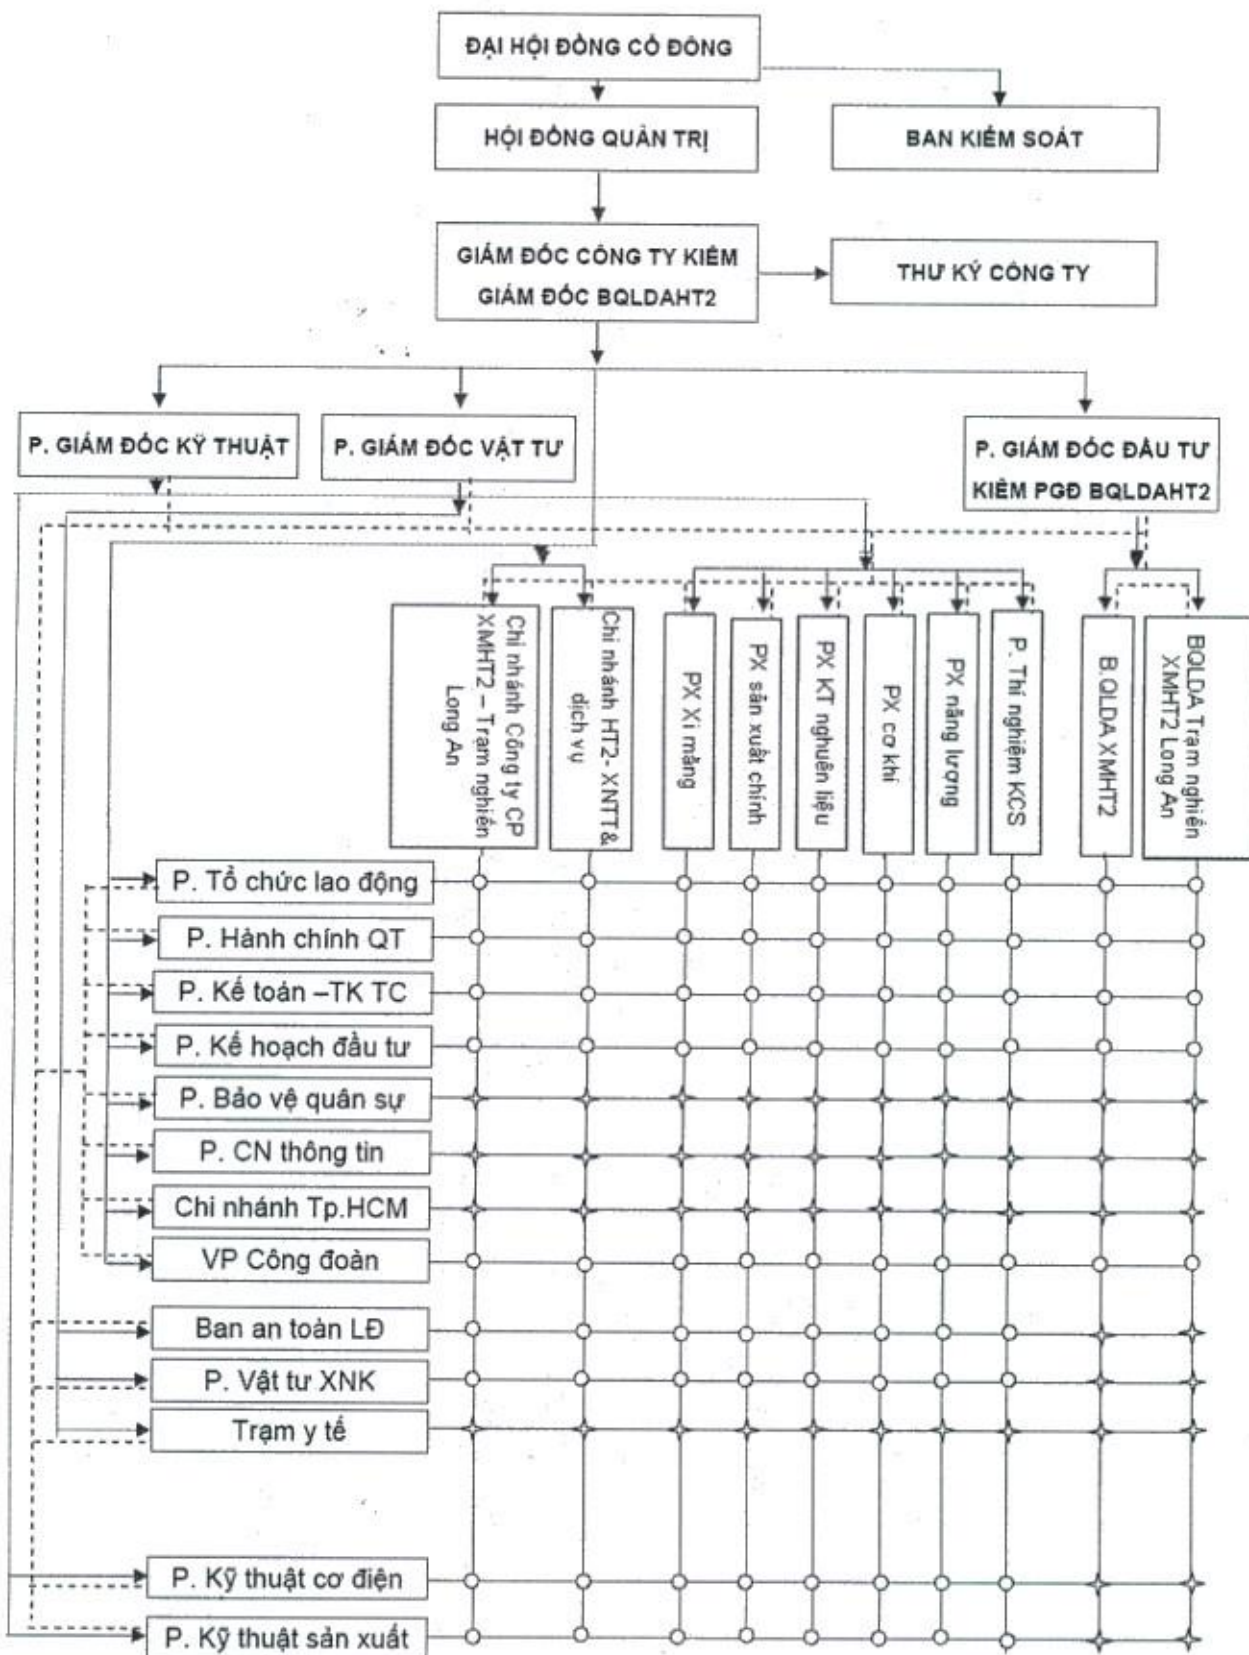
ĐẠI HỘI ĐỒNG CỔ ĐÔNG

HỘI ĐỒNG QUẢN TRỊ

BAN KIỂM SOÁT

GIÁM ĐỐC CÔNG TY KIÊM GIÁM ĐỐC BQLDAHT2

THƯ KÝ CÔNG TY

P. GIÁM ĐỐC KỸ THUẬT

P. GIÁM ĐỐC VẬT TƯ

P. GIÁM ĐỐC ĐẦU TƯ KIÊM PGĐ BQLDAHT2

Chi nhánh Công ty CP XMHT2 – Trạm nghiền Long An

Chi nhánh HT2- XNTT& dịch vụ

PX Xi măng

PX sản xuất chính

PX KT nghuên liệu

PX cơ khí

PX năng lượng

P. Thí nghiệm KCS

B.QLDA XMHT2

BQLDA Trạm nghiền XMHT2 Long An

P. Tổ chức lao động

P. Hành chính QT

P. Kế toán –TK TC

P. Kế hoạch đầu tư

P. Bảo vệ quân sự

P. CN thông tin

Chi nhánh Tp.HCM

VP Công đoàn

Ban an toàn LĐ

P. Vật tư XNK

Trạm y tế

P. Kỹ thuật cơ điện

P. Kỹ thuật sản xuất